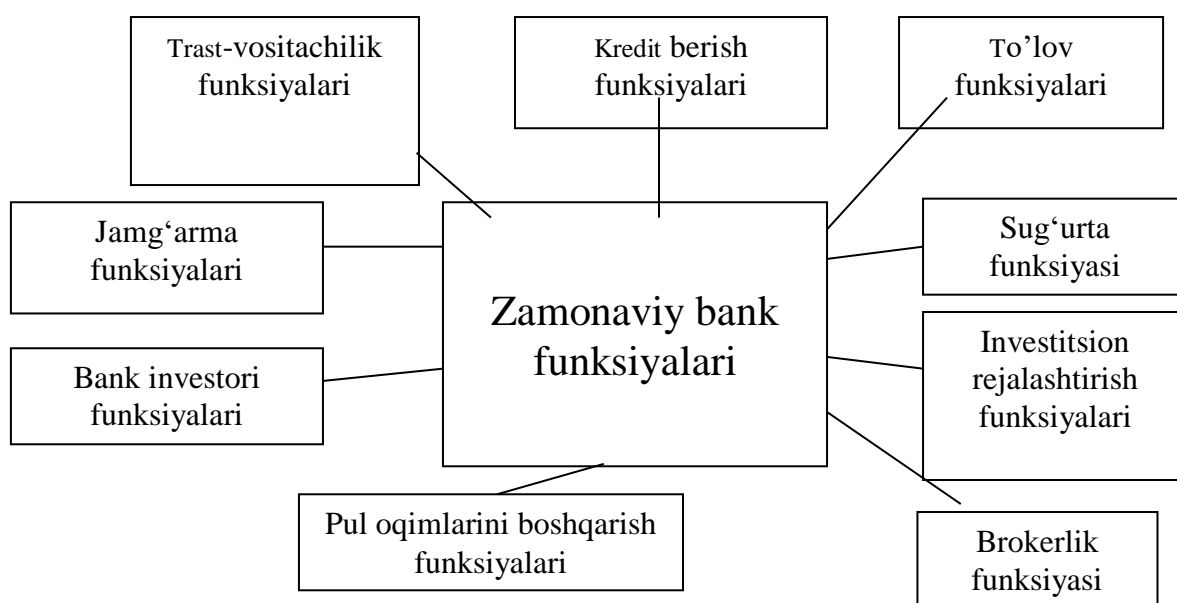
Trast-vositachilik funksiyalari

Kredit berish funksiyalari

To'lov funksiyalari

Jamg'arma funksiyalari

Zamonaviy bank funksiyalari

Sug'urta funksiyasi

Bank investori funksiyalari

Investitsion rejalashtirish funksiyalari

Pul oqimlarini boshqarish funksiyalari

Brokerlik funksiyasi